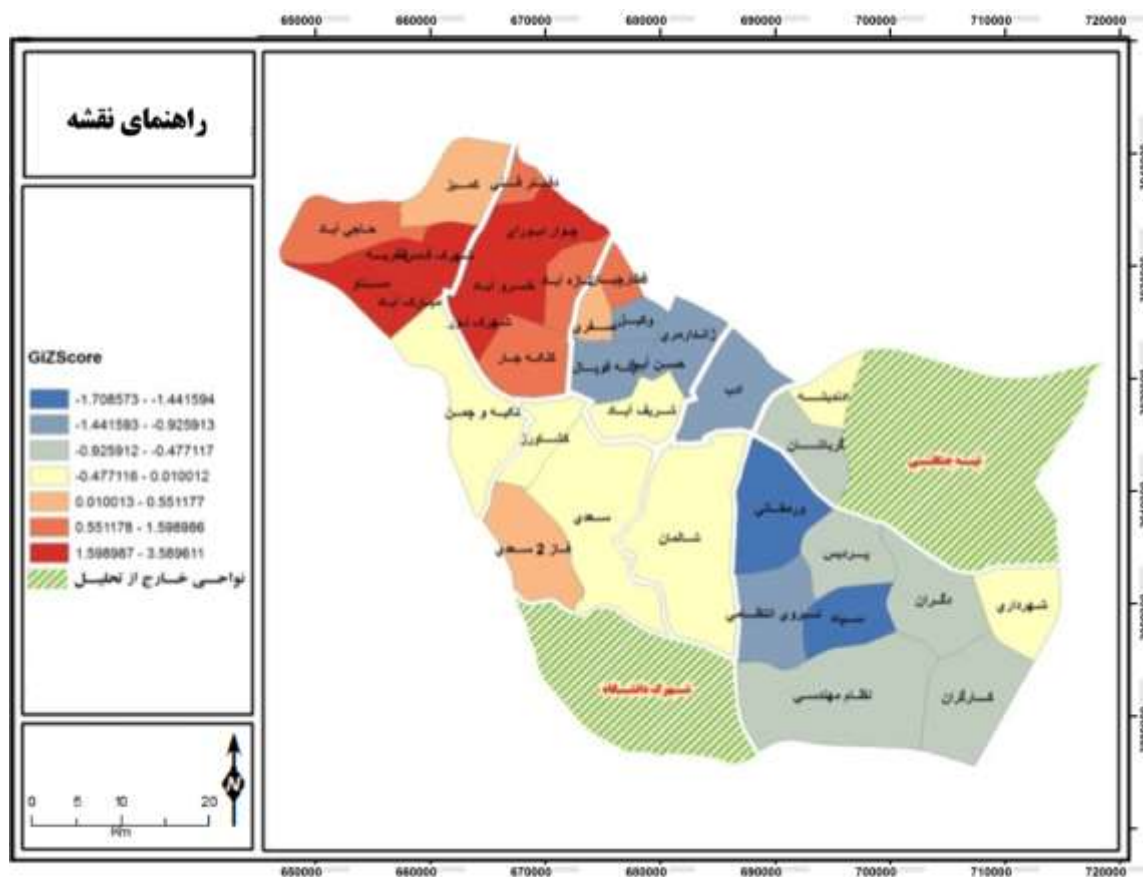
650000 660000 670000 680000 690000 700000 710000 720000

راهنمای نقشه

GiZScore
-1.708573 - -1.441594
-1.441593 - -0.925913
-0.925912 - -0.477117
-0.477116 - 0.010012
0.010013 - 0.551177
0.551178 - 1.598986
1.598987 - 3.589611
نواحی خارج از تحلیل

0 5 10 20
Km

N

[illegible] عسر
حاجی آباد
چهار امیران
شهرک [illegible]
خسرو آباد
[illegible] آباد
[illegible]
شهرک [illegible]
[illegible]
کانه چمار
وکیل
زاندارمری
حسن آباد
اب
اندیشه
تاکیه و چمن
شریف آباد
کشاورز
کاروانسرا
تپه جنگلی
سعدی
ورمشانی
شالمان
فاز 2 سعدی
پیرایش
دگران
شهرداری
نیروی انتظامی
سپاه
شهرک دانشگاه
نظام مهندسی
کارگران

650000 660000 670000 680000 690000 700000 710000 720000